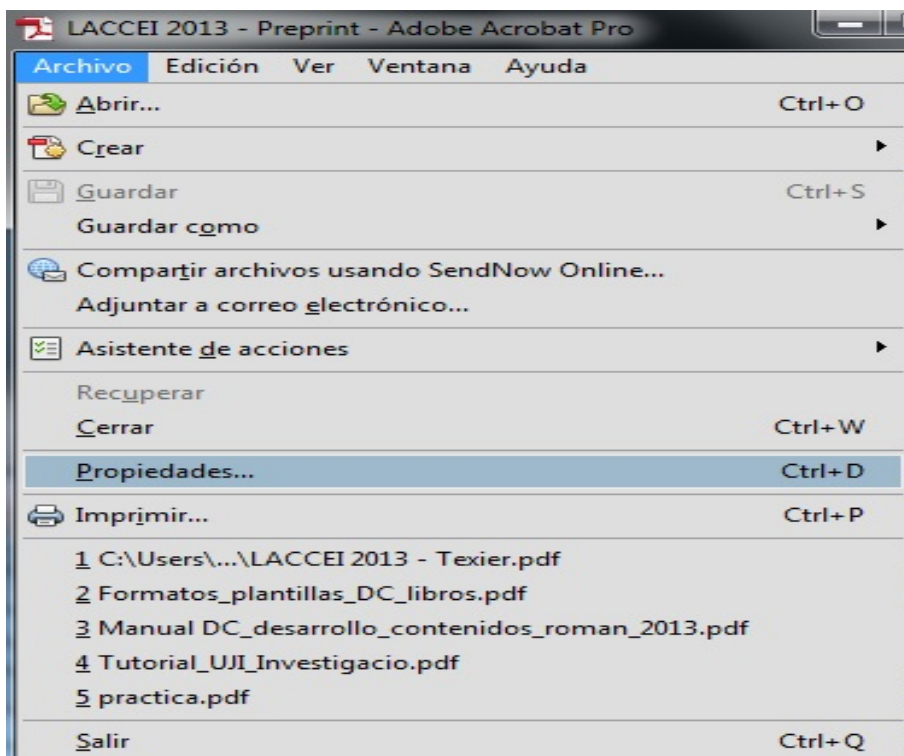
LACCEI 2013 - Preprint - Adobe Acrobat Pro

Archivo Edición Ver Ventana Ayuda

Abrir... Ctrl+O
Crear
Guardar Ctrl+S
Guardar como
Compartir archivos usando SendNow Online...
Adjuntar a correo electrónico...
Asistente de acciones
Recuperar
Cerrar Ctrl+W
Propiedades... Ctrl+D
Imprimir... Ctrl+P
1 C:\Users\...\LACCEI 2013 - Texier.pdf
2 Formatos_plantillas_DC_libros.pdf
3 Manual DC_desarrollo_contenidos_roman_2013.pdf
4 Tutorial_UJI_Investigacio.pdf
5 practica.pdf
Salir Ctrl+Q